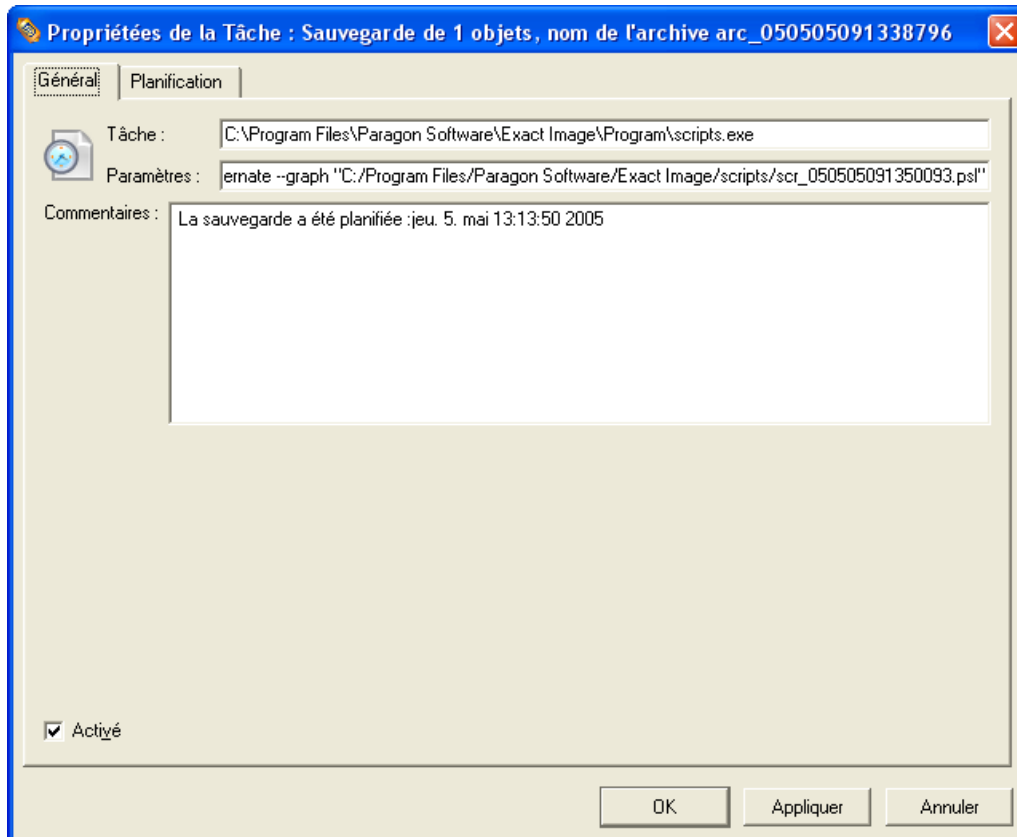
Propriétées de la Tâche : Sauvegarde de 1 objets, nom de l'archive arc_050505091338796

Général | Planification

Tâche : C:\Program Files\Paragon Software\Exact Image\Program\scripts.exe

Paramètres : ernate --graph "C:/Program Files/Paragon Software/Exact Image/scripts/scr_050505091350093.psl"

Commentaires : La sauvegarde a été planifiée :jeu. 5. mai 13:13:50 2005

Activé

OK | Appliquer | Annuler